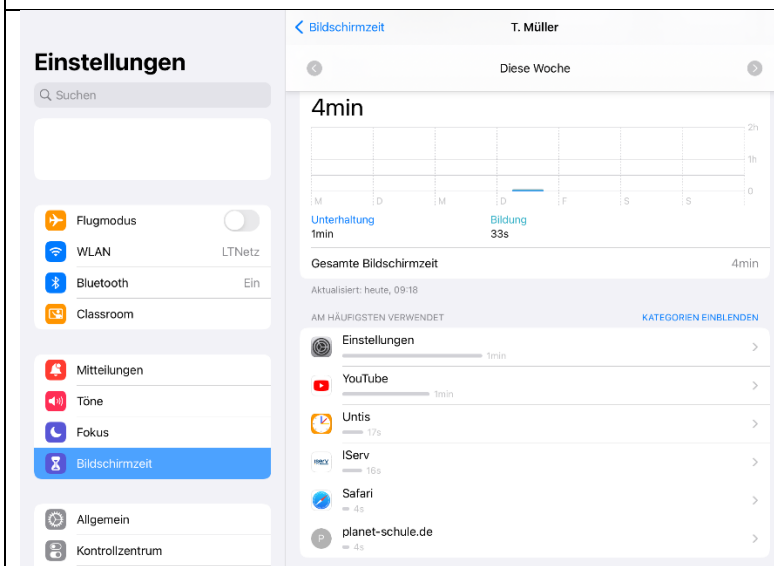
Einstellungen

Suchen

Flugmodus
WLAN LTNetz
Bluetooth Ein
Classroom

Mitteilungen
Töne
Fokus
Bildschirmzeit

Allgemein
Kontrollzentrum

Bildschirmzeit T. Müller

Diese Woche

4min

2h
1h
0

M D M D F S S

Unterhaltung
1min

Bildung
33s

Gesamte Bildschirmzeit 4min

Aktualisiert: heute, 09:18

AM HÄUFIGSTEN VERWENDET KATEGORIEN EINBLENDEN

Einstellungen
1min

YouTube
1min

Untis
17s

IServ
16s

Safari
4s

planet-schule.de
4s